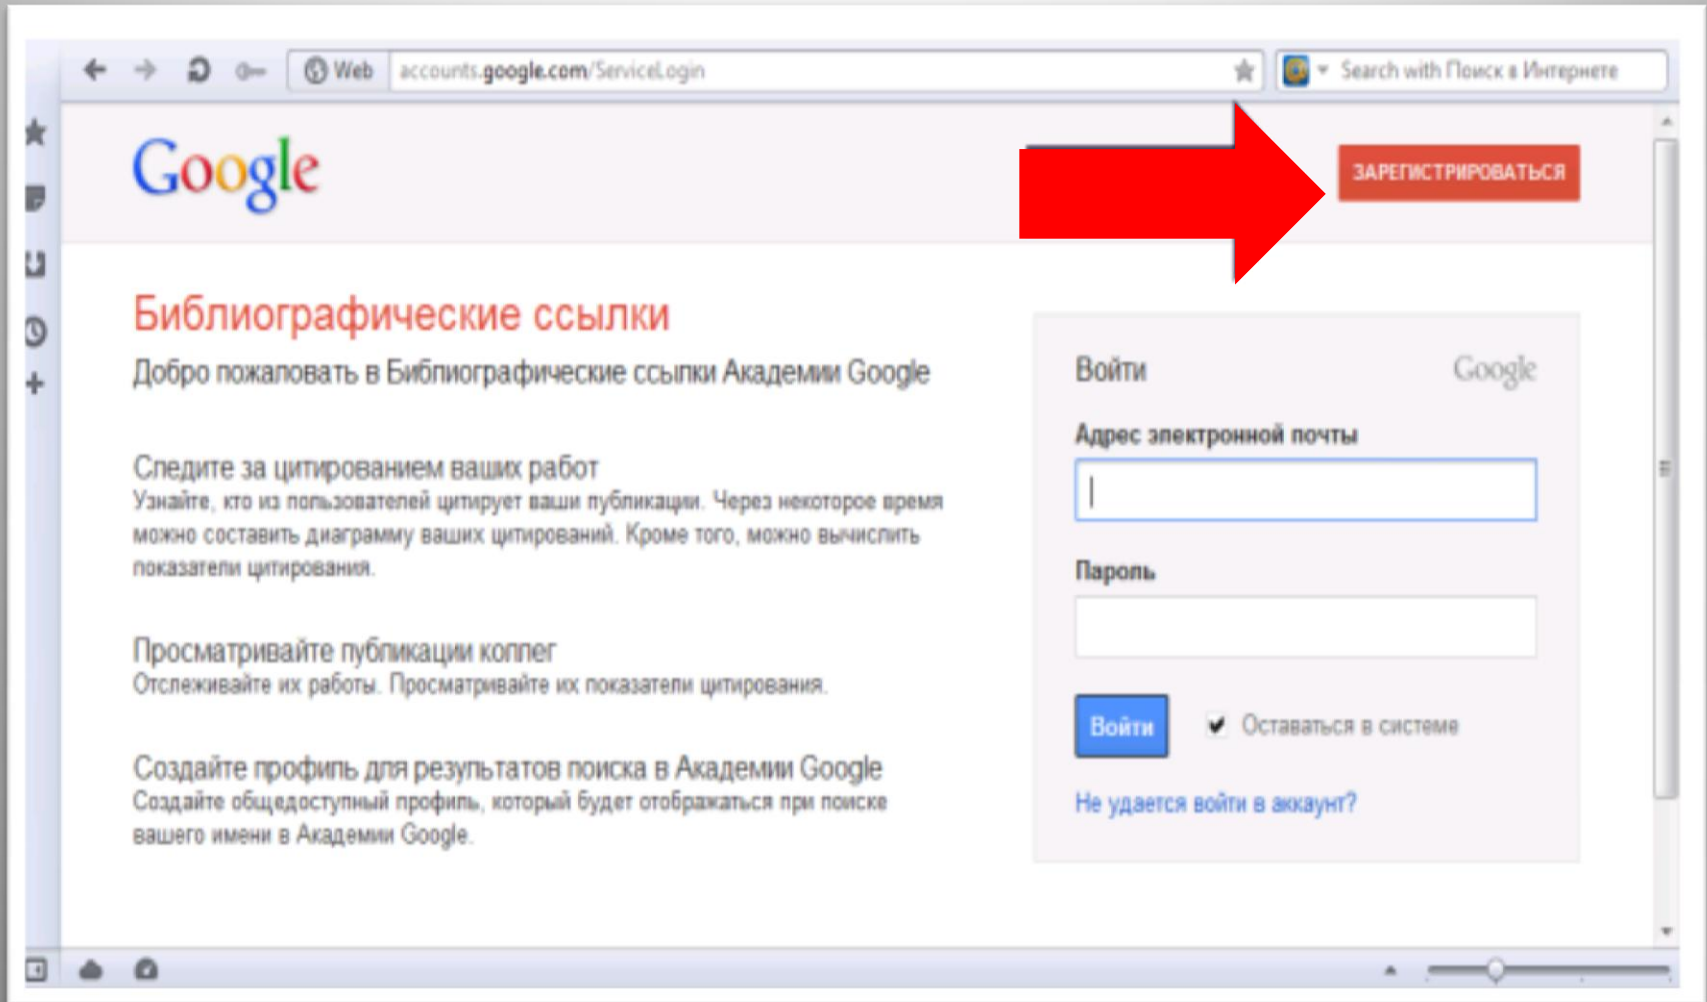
Web accounts.google.com/ServiceLogin

Search with Поиск в Интернете

Google

ЗАРЕГИСТРИРОВАТЬСЯ

Библиографические ссылки

Добро пожаловать в Библиографические ссылки Академии Google

Следите за цитированием ваших работ
Узнайте, кто из пользователей цитирует ваши публикации. Через некоторое время можно составить диаграмму ваших цитирований. Кроме того, можно вычислить показатели цитирования.

Просматривайте публикации коллег
Отслеживайте их работы. Просматривайте их показатели цитирования.

Создайте профиль для результатов поиска в Академии Google
Создайте общедоступный профиль, который будет отображаться при поиске вашего имени в Академии Google.

Войти

Google

Адрес электронной почты

Пароль

Войти

Оставаться в системе

Не удается войти в аккаунт?